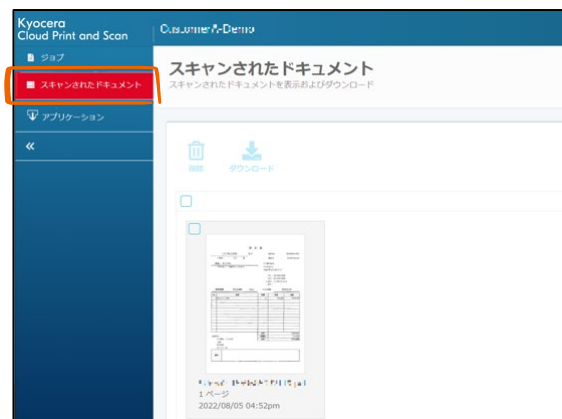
Kyocera
Cloud Print and Scan

Customer A-Demo

ジョブ

スキャンされたドキュメント

アプリケーション

«

スキャンされたドキュメント
スキャンされたドキュメントを表示およびダウンロード

削除
ダウンロード

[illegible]
1 ページ
2022/08/05 04:52pm